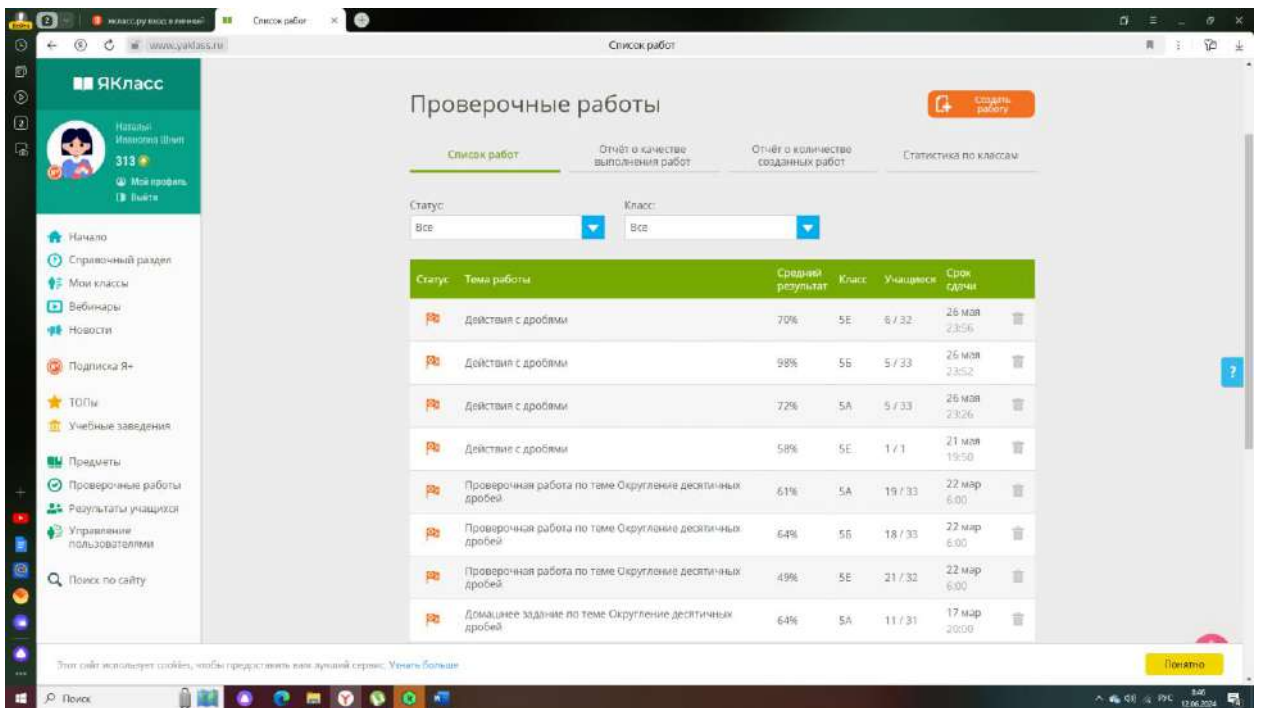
якласс.ру вход в личный | Список работ

www.yaklass.ru | Список работ

ЯКласс

Наталья Ивановна Шнип
313
Мой профиль
Выйти

Начало
Справочный раздел
Мои классы
Вебинары
Новости
Подписка Я+
ТОПы
Учебные заведения
Предметы
Проверочные работы
Результаты учащихся
Управление пользователями
Поиск по сайту

Проверочные работы

Создать работу

Список работ | Отчёт о качестве выполнения работ | Отчёт о количестве созданных работ | Статистика по классам

Статус:
Все

Класс:
Все

| Статус | Тема работы | Средний результат | Класс | Учащиеся | Срок сдачи |
|---|---|---|---|---|---|
| | Действия с дробями | 70% | 5Е | 6 / 32 | 26 мая 23:56 |
| | Действия с дробями | 98% | 5Б | 5 / 33 | 26 мая 23:52 |
| | Действия с дробями | 72% | 5А | 5 / 33 | 26 мая 23:26 |
| | Действие с дробями | 58% | 5Е | 1 / 1 | 21 мая 19:50 |
| | Проверочная работа по теме Округление десятичных дробей | 61% | 5А | 19 / 33 | 22 мар 6:00 |
| | Проверочная работа по теме Округление десятичных дробей | 64% | 5Б | 18 / 33 | 22 мар 6:00 |
| | Проверочная работа по теме Округление десятичных дробей | 49% | 5Е | 21 / 32 | 22 мар 6:00 |
| | Домашнее задание по теме Округление десятичных дробей | 64% | 5А | 11 / 31 | 17 мар 20:00 |

Этот сайт использует cookies, чтобы предоставить вам лучший сервис. Узнать больше

Понятно

Поиск

РУС 8:40 12.06.2024